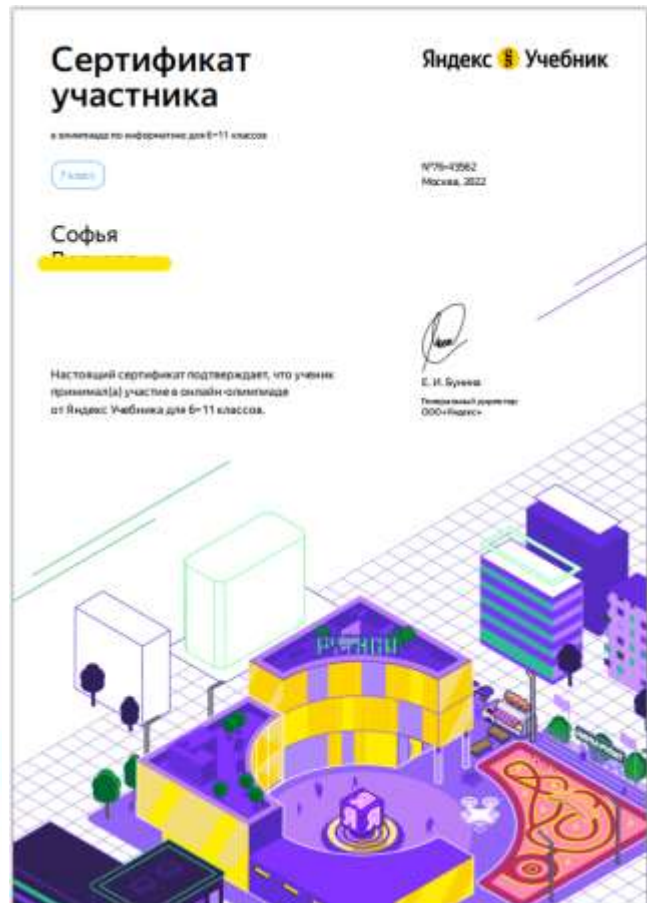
Сертификат участника

в олимпиаде по информатике для 6–11 классов

7 класс

Софья
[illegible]

Яндекс Учебник

№76-43562
Москва, 2022

Настоящий сертификат подтверждает, что ученик принимал(а) участие в онлайн-олимпиаде от Яндекс Учебника для 6–11 классов.

Е. И. Бунина
Генеральный директор
ООО «Яндекс»